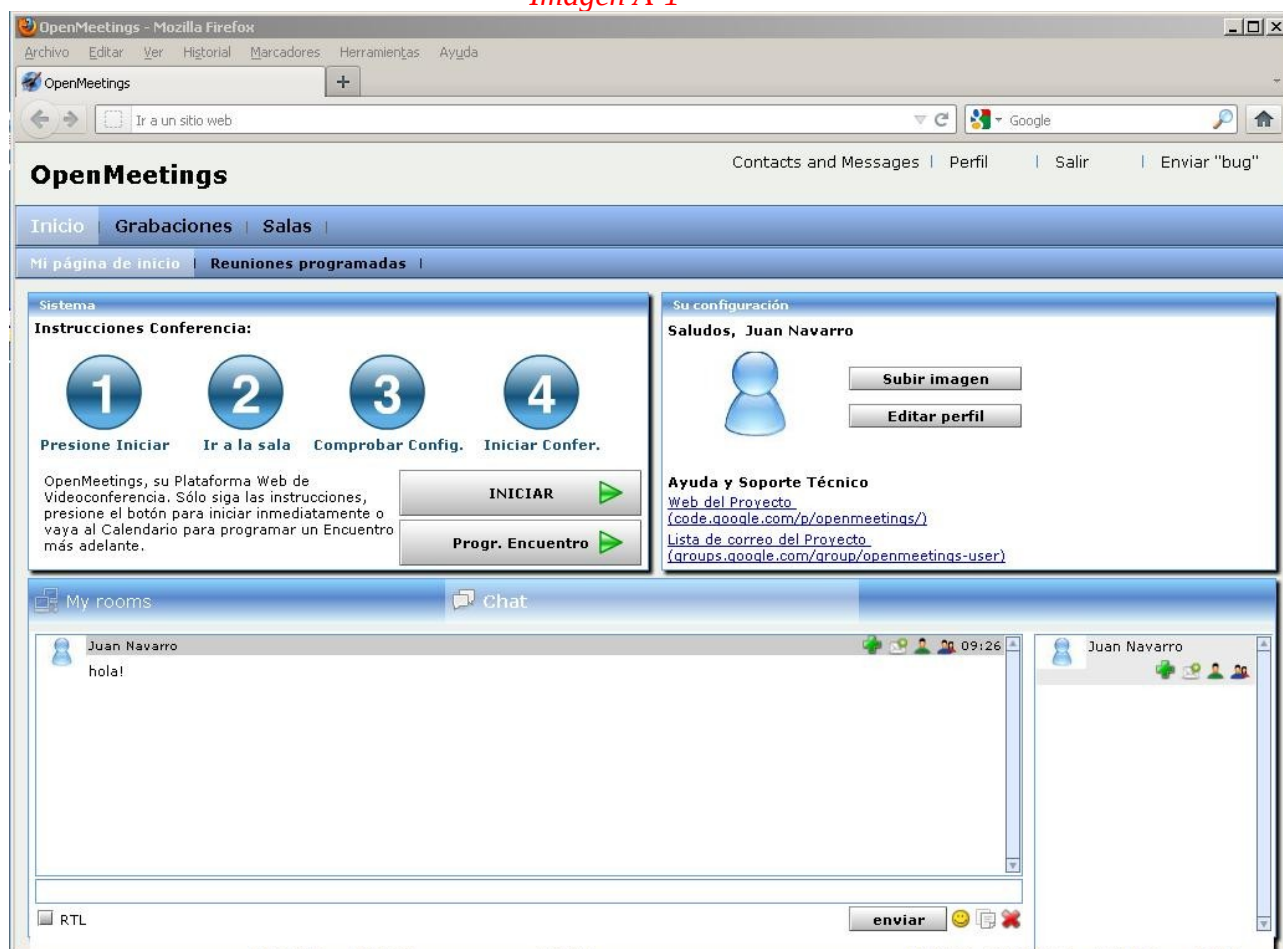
Imagen A-1

OpenMeetings - Mozilla Firefox

Archivo Editar Ver Historial Marcadores Herramientas Ayuda

OpenMeetings

Ir a un sitio web

Google

OpenMeetings

Contacts and Messages | Perfil | Salir | Enviar "bug"

Inicio | Grabaciones | Salas |

Mi página de inicio | Reuniones programadas |

Sistema

Instrucciones Conferencia:

1 Presione Iniciar

2 Ir a la sala

3 Comprobar Config.

4 Iniciar Confer.

OpenMeetings, su Plataforma Web de Videoconferencia. Sólo siga las instrucciones, presione el botón para iniciar inmediatamente o vaya al Calendario para programar un Encuentro más adelante.

INICIAR

Progr. Encuentro

Su configuración

Saludos, Juan Navarro

Subir imagen

Editar perfil

Ayuda y Soporte Técnico

Web del Proyecto (code.google.com/p/openmeetings/)

Lista de correo del Proyecto (groups.google.com/group/openmeetings-user)

My rooms

Chat

Juan Navarro 09:26

hola!

Juan Navarro

RTL

enviar